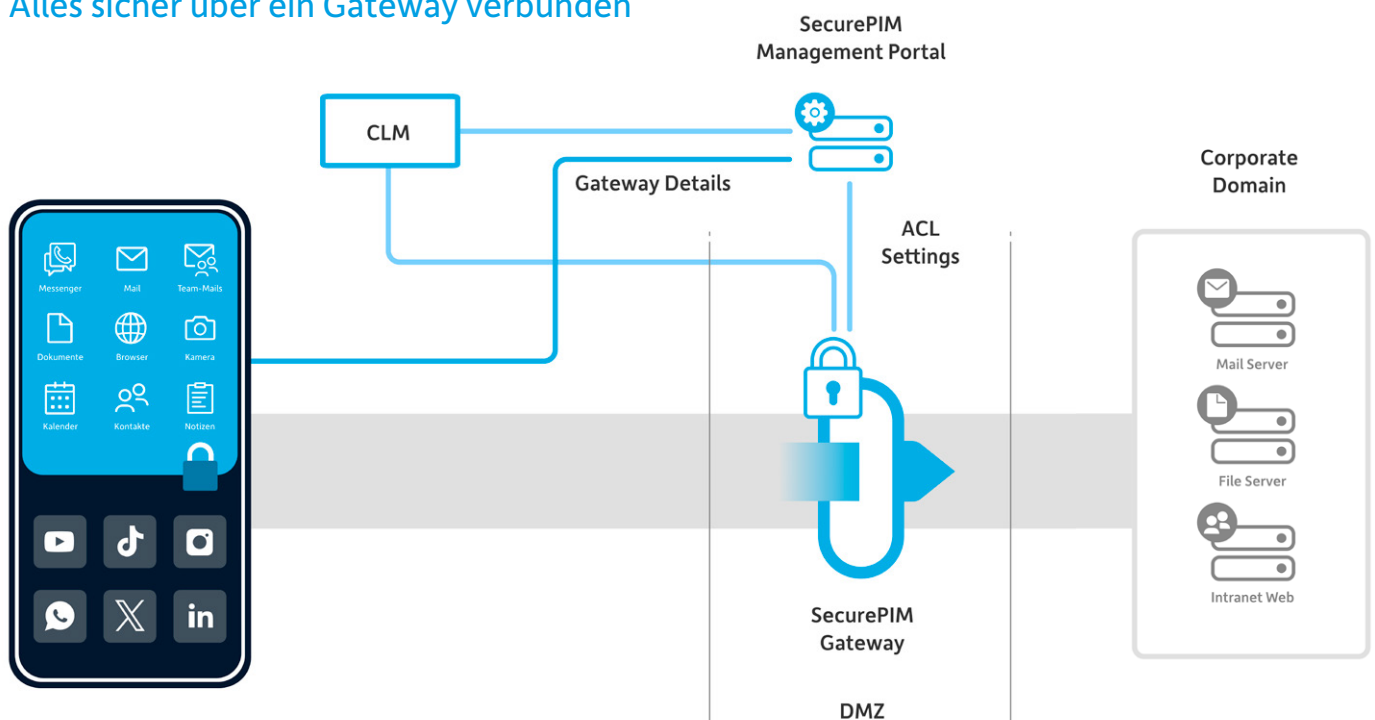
Alles sicher über ein Gateway verbunden

SecurePIM Management Portal

CLM

Gateway Details

ACL Settings

Corporate Domain

Messenger
Mail
Team-Mails
Dokumente
Browser
Kamera
Kalender
Kontakte
Notizen

Mail Server

File Server

Intranet Web

SecurePIM Gateway

DMZ